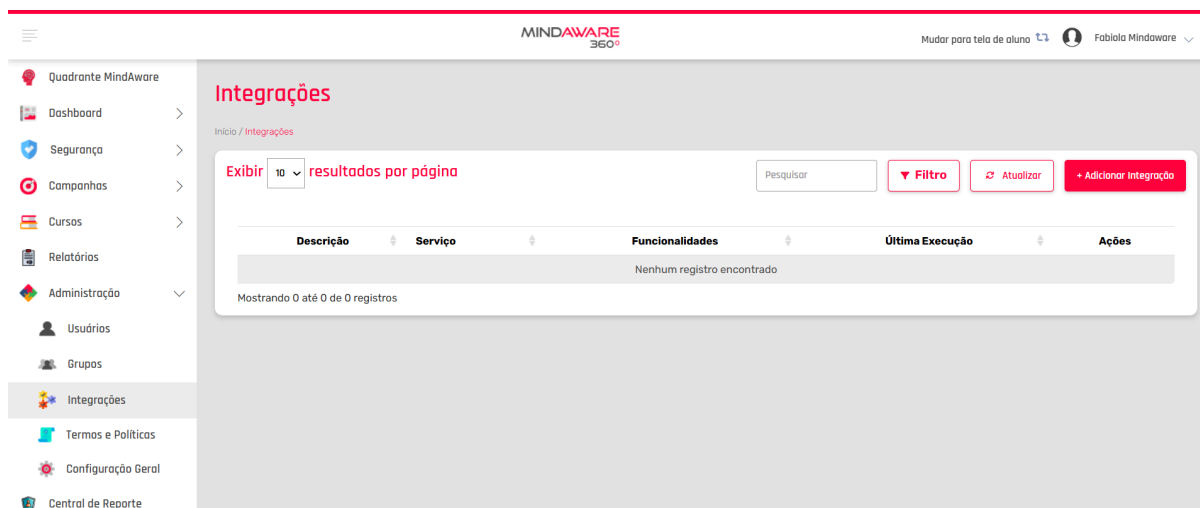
MINDAWARE 360°

Mudar para tela de aluno

Fabiola Mindaware

Quadrante MindAware
Dashboard
Segurança
Campanhas
Cursos
Relatórios
Administração
Usuários
Grupos
Integrações
Termos e Políticas
Configuração Geral
Central de Reporte

Integrações

Início / Integrações

Exibir 10 resultados por página

Pesquisar

Filtro

Atualizar

+ Adicionar Integração

| Descrição | Serviço | Funcionalidades | Última Execução | Ações |
|---|---|---|---|---|
| Nenhum registro encontrado | | | | |

Mostrando 0 até 0 de 0 registros